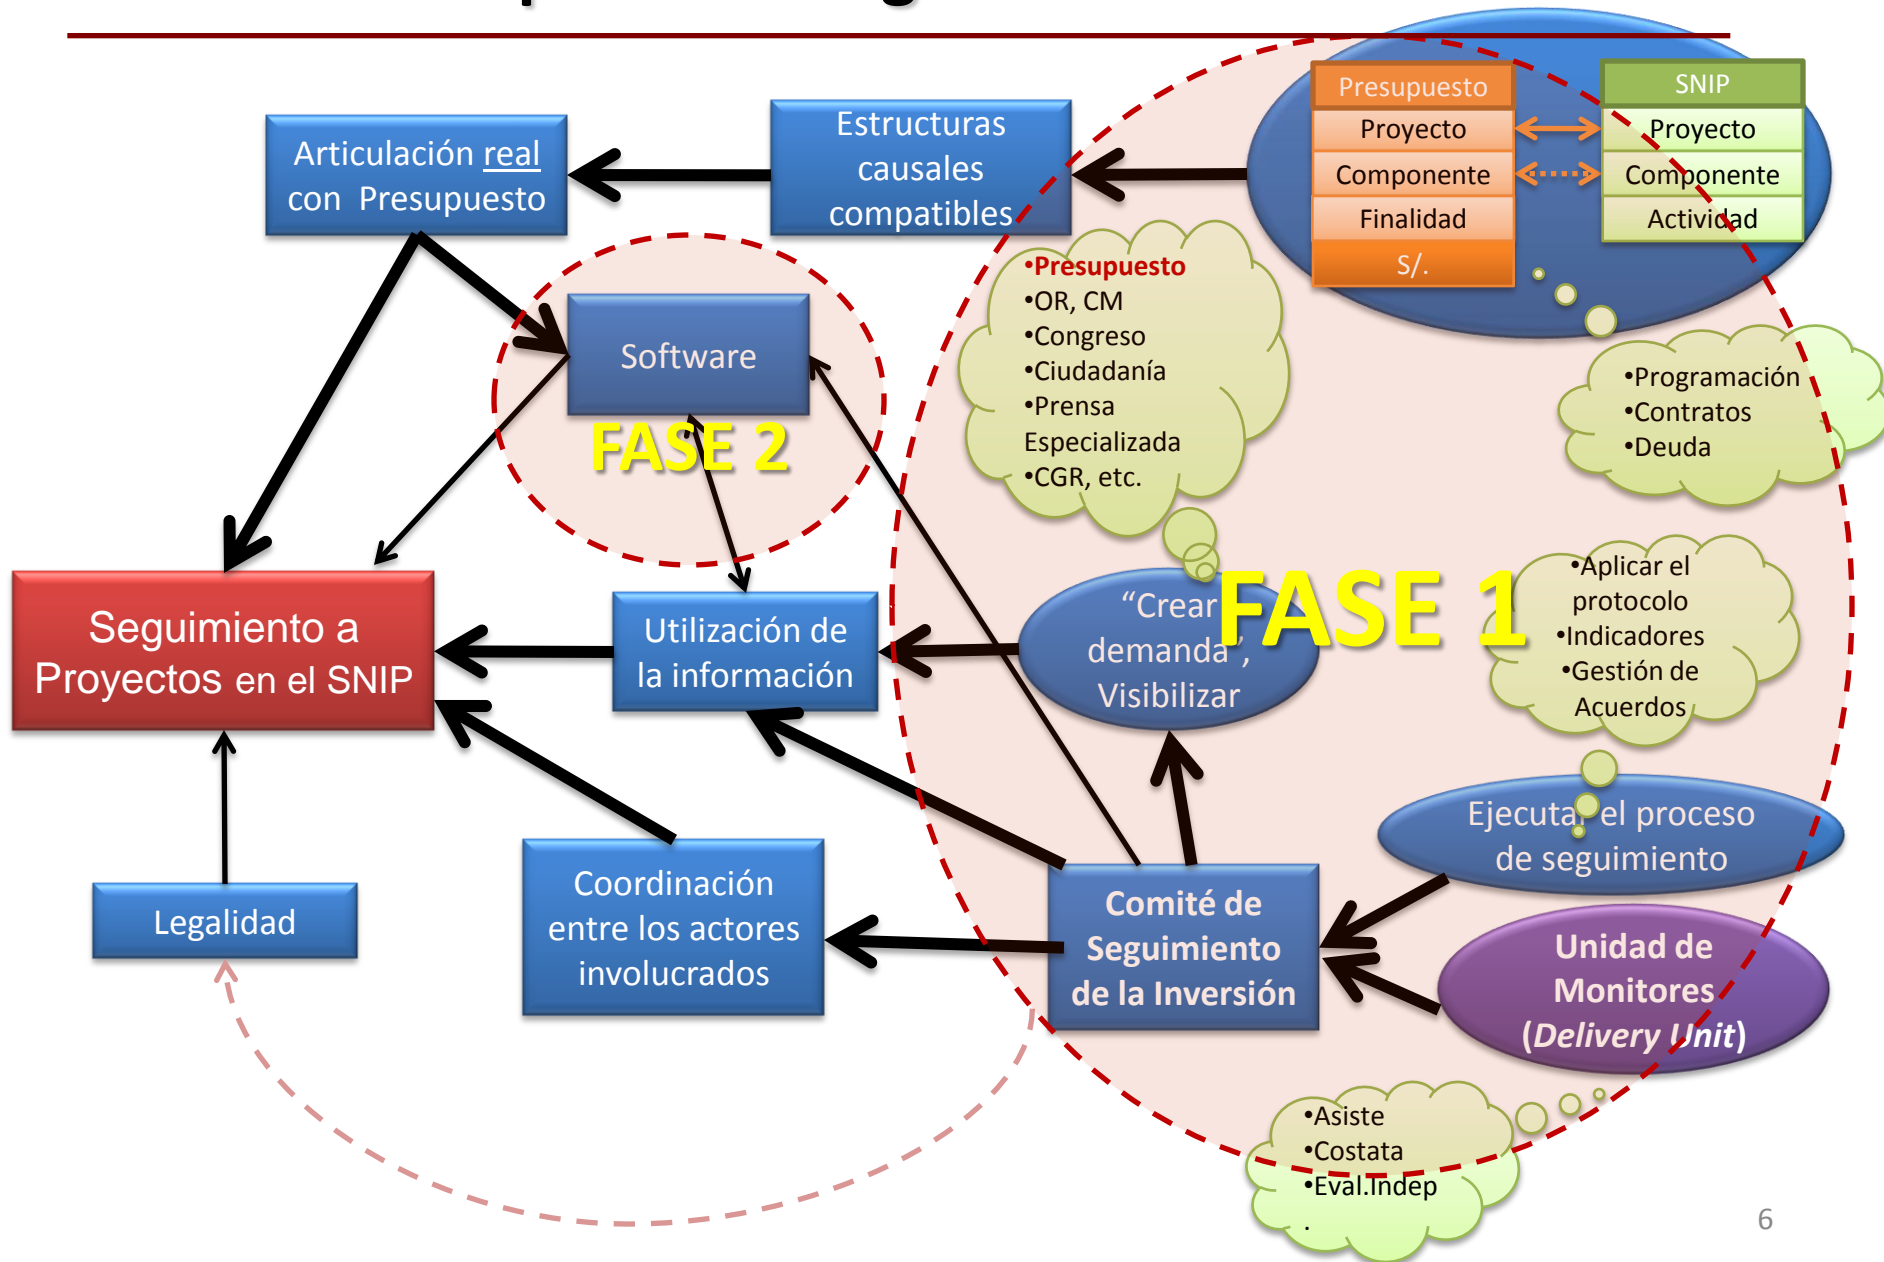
Articulación real con Presupuesto

Estructuras causales compatibles

| Presupuesto |
|---|
| Proyecto |
| Componente |
| Finalidad |
| S/. |

| SNIP |
|---|
| Proyecto |
| Componente |
| Actividad |

Software

FASE 2

•Presupuesto
•OR, CM
•Congreso
•Ciudadanía
•Prensa Especializada
•CGR, etc.

•Programación
•Contratos
•Deuda

Seguimiento a Proyectos en el SNIP

Utilización de la información

"Crear demanda", Visibilizar

FASE 1

•Aplicar el protocolo
•Indicadores
•Gestión de Acuerdos

Ejecutar el proceso de seguimiento

Legalidad

Coordinación entre los actores involucrados

Comité de Seguimiento de la Inversión

Unidad de Monitores (Delivery Unit)

•Asiste
•Costata
•Eval.Indep
.

6